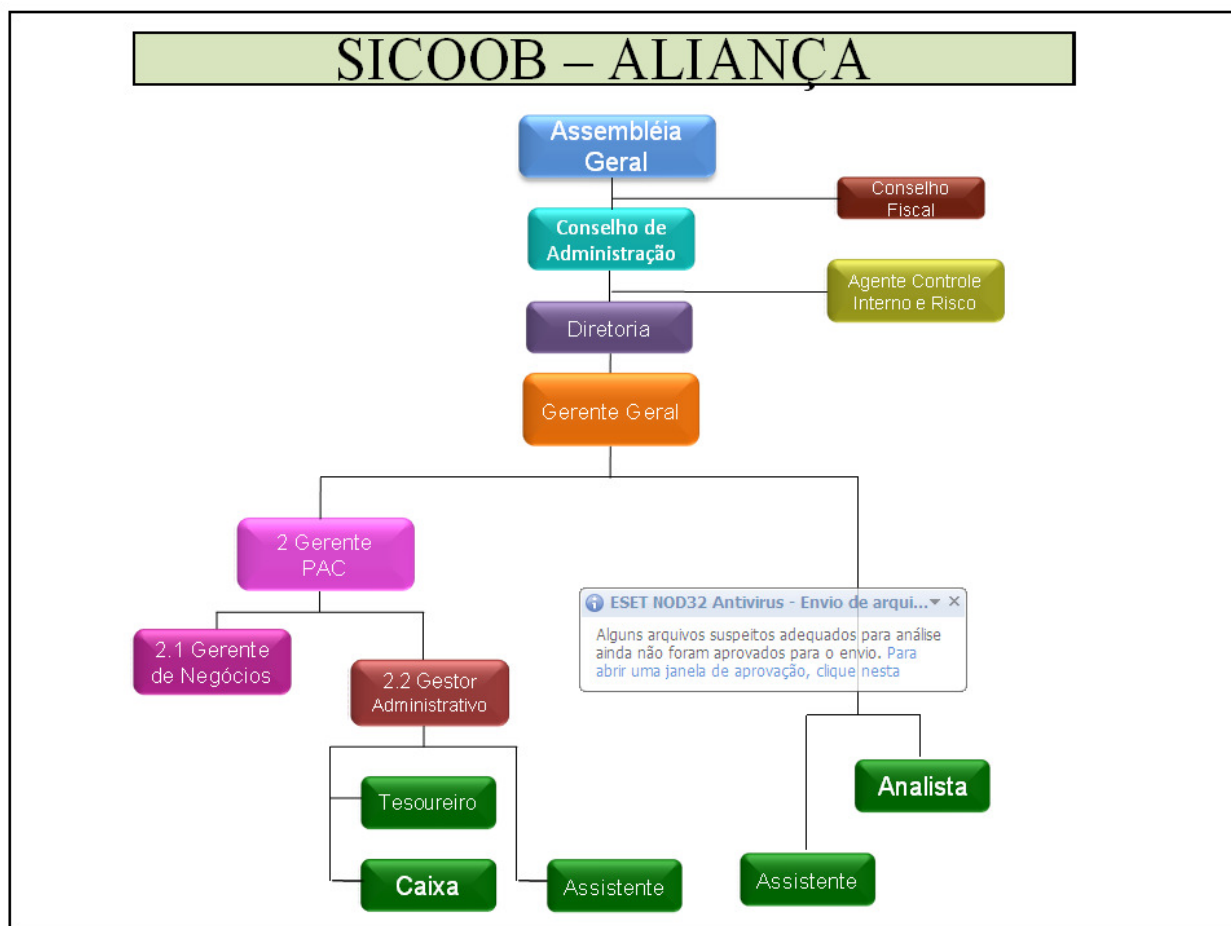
SICOOB – ALIANÇA

Assembléia Geral

Conselho Fiscal

Conselho de Administração

Agente Controle Interno e Risco

Diretoria

Gerente Geral

2 Gerente PAC

2.1 Gerente de Negócios

2.2 Gestor Administrativo

Tesoureiro

Caixa

Assistente

ESET NOD32 Antivirus - Envio de arqui... ▾ ×

Alguns arquivos suspeitos adequados para análise ainda não foram aprovados para o envio. Para abrir uma janela de aprovação, clique nesta

Analista

Assistente